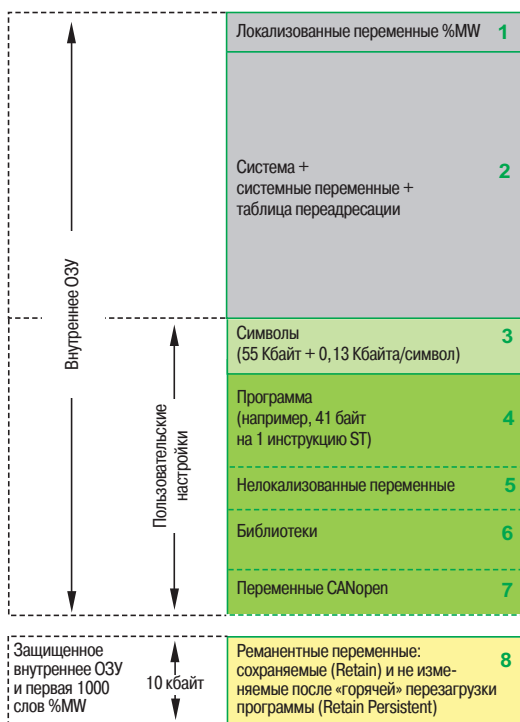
Внутреннее ОЗУ

Локализованные переменные %MW 1

Система + системные переменные + таблица переадресации 2

Пользовательские настройки

Символы (55 Кбайт + 0,13 Кбайта/символ) 3

Программа (например, 41 байт на 1 инструкцию ST) 4

Нелокализованные переменные 5

Библиотеки 6

Переменные CANopen 7

Защищенное внутреннее ОЗУ и первая 1000 слов %MW

10 кбайт

Реманентные переменные: сохраняемые (Retain) и не изменяемые после «горячей» перезагрузки программы (Retain Persistent) 8